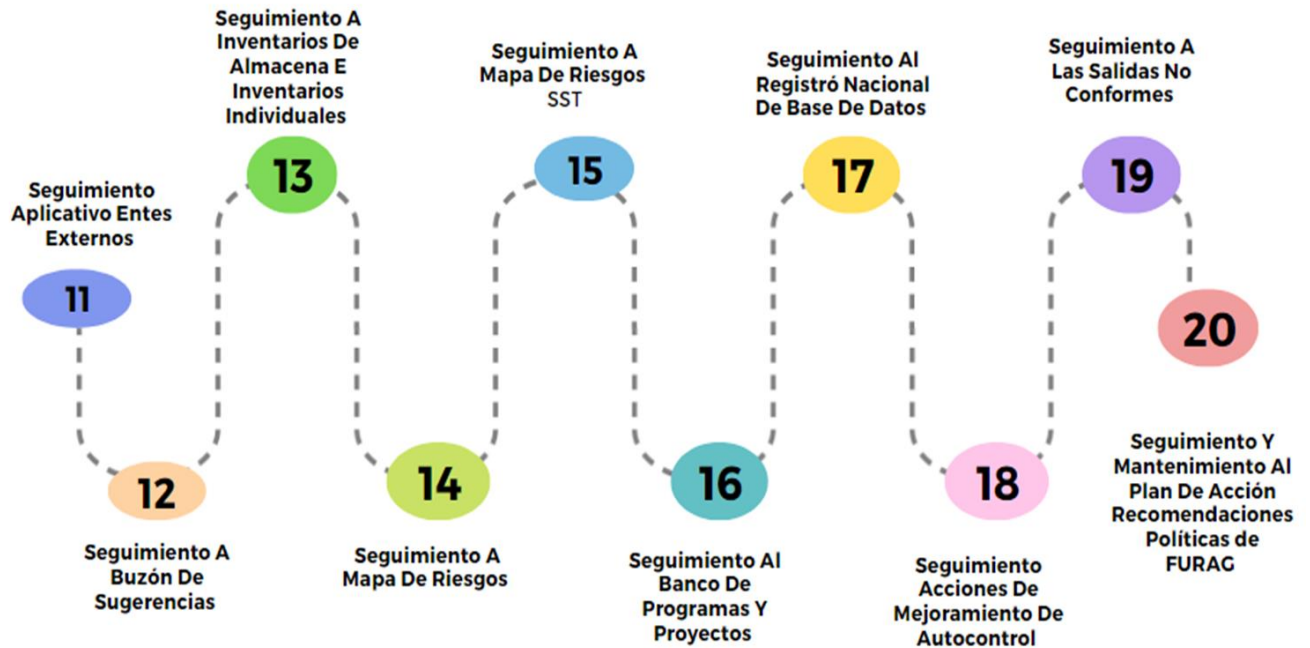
11
Seguimiento Aplicativo Entes Externos

12
Seguimiento A Buzón De Sugerencias

13
Seguimiento A Inventarios De Almacena E Inventarios Individuales

14
Seguimiento A Mapa De Riesgos

15
Seguimiento A Mapa De Riesgos SST

16
Seguimiento Al Banco De Programas Y Proyectos

17
Seguimiento Al Registró Nacional De Base De Datos

18
Seguimiento Acciones De Mejoramiento De Autocontrol

19
Seguimiento A Las Salidas No Conformes

20
Seguimiento Y Mantenimiento Al Plan De Acción Recomendaciones Políticas de FURAG